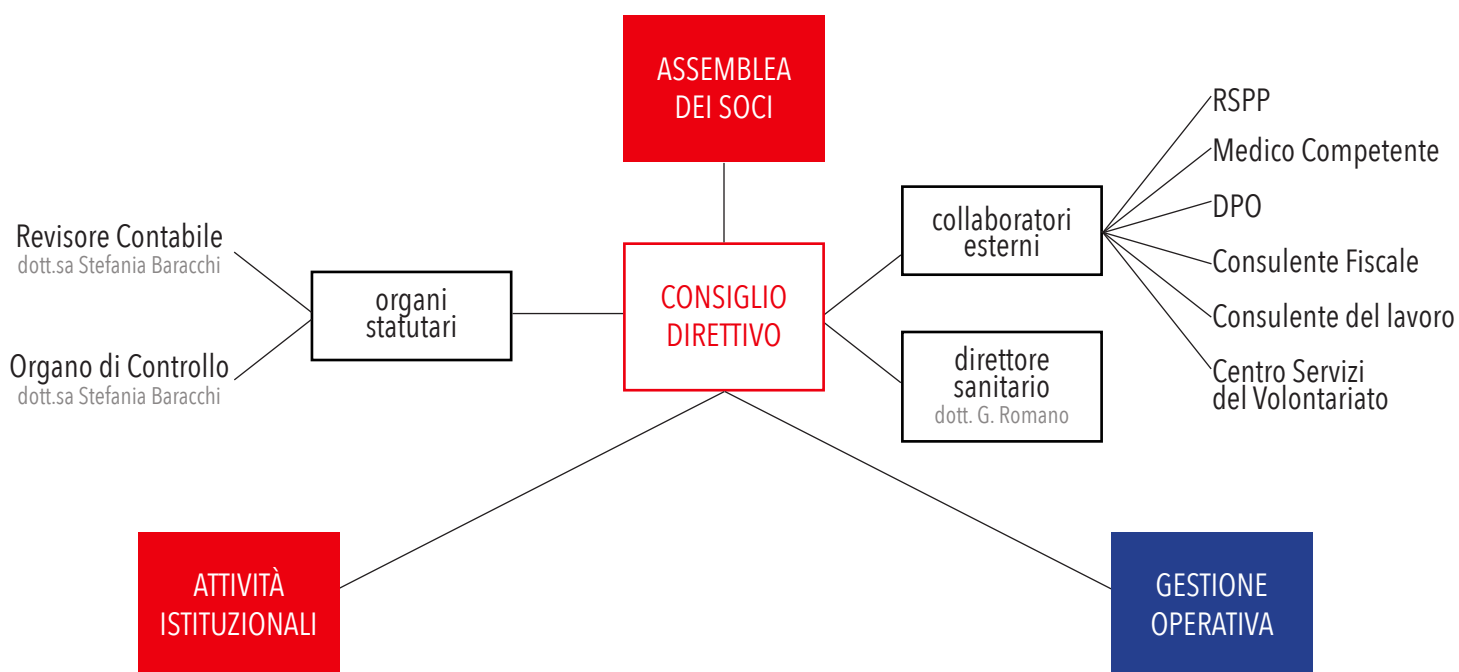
ASSEMBLEA DEI SOCI

Revisore Contabile
dott.sa Stefania Baracchi

Organo di Controllo
dott.sa Stefania Baracchi

organi statutari

CONSIGLIO DIRETTIVO

collaboratori esterni

RSPP
Medico Competente
DPO
Consulente Fiscale
Consulente del lavoro
Centro Servizi del Volontariato

direttore sanitario
dott. G. Romano

ATTIVITÀ ISTITUZIONALI

GESTIONE OPERATIVA